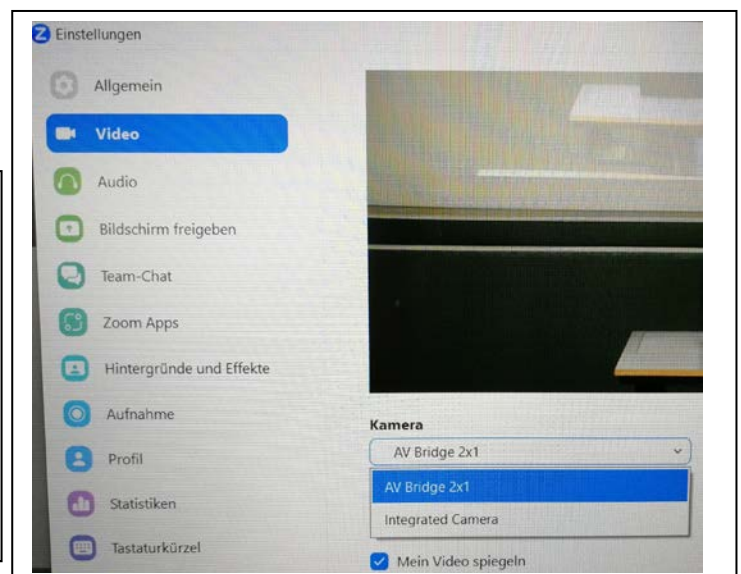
Einstellungen

Allgemein

Video

Audio

Bildschirm freigeben

Team-Chat

Zoom Apps

Hintergründe und Effekte

Aufnahme

Profil

Statistiken

Tastaturkürzel

Kamera

AV Bridge 2x1

AV Bridge 2x1

Integrated Camera

Mein Video spiegeln